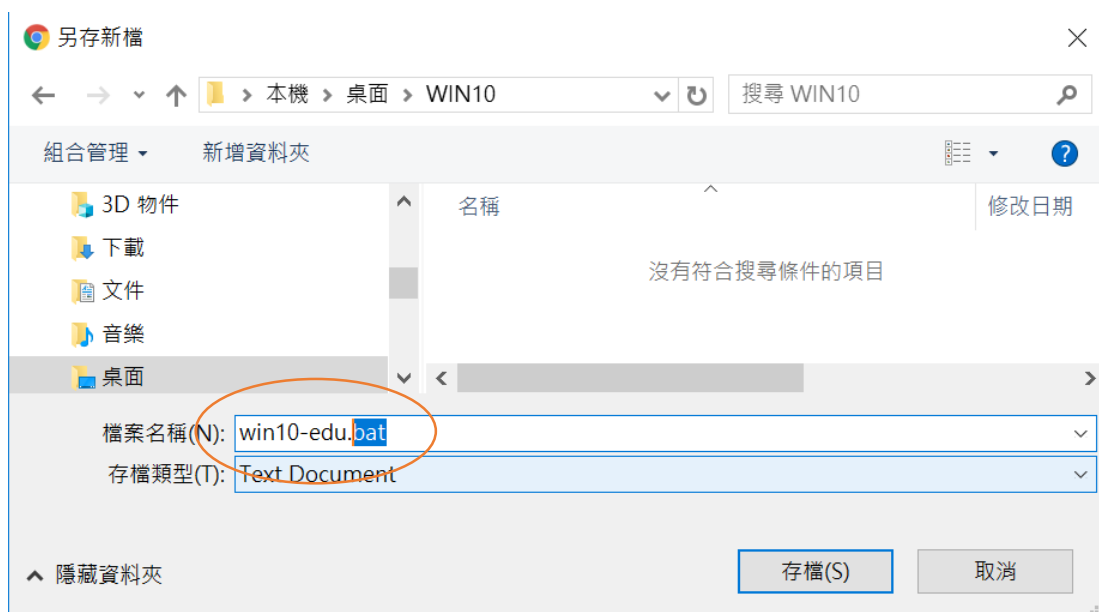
另存新檔

本機 > 桌面 > WIN10

搜尋 WIN10

組合管理 ▾ 新增資料夾

3D 物件
下載
文件
音樂
桌面

名稱
修改日期

沒有符合搜尋條件的項目

檔案名稱(N): win10-edu.bat

存檔類型(T): Text Document

隱藏資料夾

存檔(S)
取消